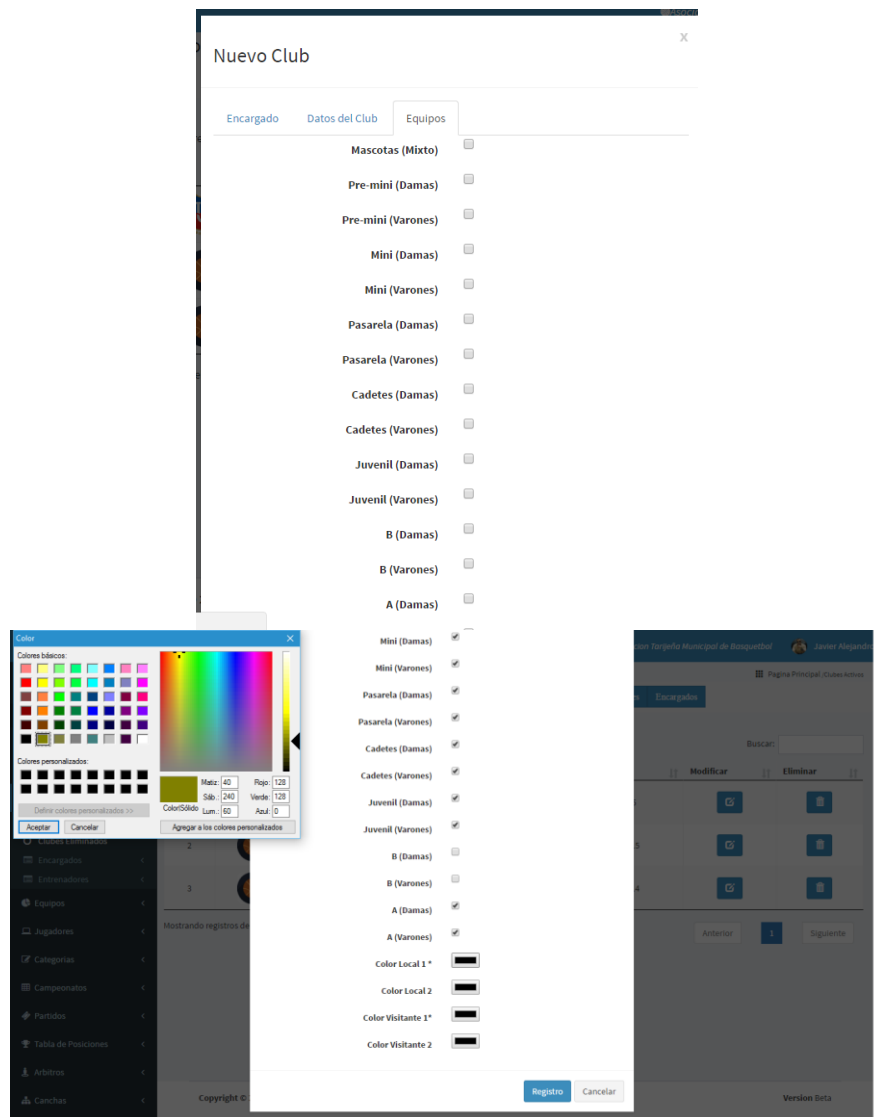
Nuevo Club

x

Encargado | Datos del Club | Equipos

Mascotas (Mixto)
Pre-mini (Damas)
Pre-mini (Varones)
Mini (Damas)
Mini (Varones)
Pasarela (Damas)
Pasarela (Varones)
Cadetes (Damas)
Cadetes (Varones)
Juvenil (Damas)
Juvenil (Varones)
B (Damas)
B (Varones)
A (Damas)

Color

Colores básicos:

Colores personalizados:

Definir colores personalizados >>

Aceptar | Cancelar

Color|Sólido

Matiz: 40
Sat: 240
Lum: 60

Rojo: 128
Verde: 128
Azul: 0

Agregar a los colores personalizados

Mini (Damas)
Mini (Varones)
Pasarela (Damas)
Pasarela (Varones)
Cadetes (Damas)
Cadetes (Varones)
Juvenil (Damas)
Juvenil (Varones)
B (Damas)
B (Varones)
A (Damas)
A (Varones)
Color Local 1 *
Color Local 2
Color Visitante 1*
Color Visitante 2

Registro | Cancelar

cion Torjeña Municipal de Basquetbol

Javier Alejandr

Pagina Principal /Clubes Activos

Encargados

Buscar:

Modificar | Eliminar

Clubes Eliminados
Encargados
Entrenadores
Equipos
Jugadores
Categorias
Campeonatos
Partidos
Tabla de Posiciones
Arbitros
Canchas

2
3

Mostrando registros de

Anterior | 1 | Siguiente

Copyright ©

Version Beta